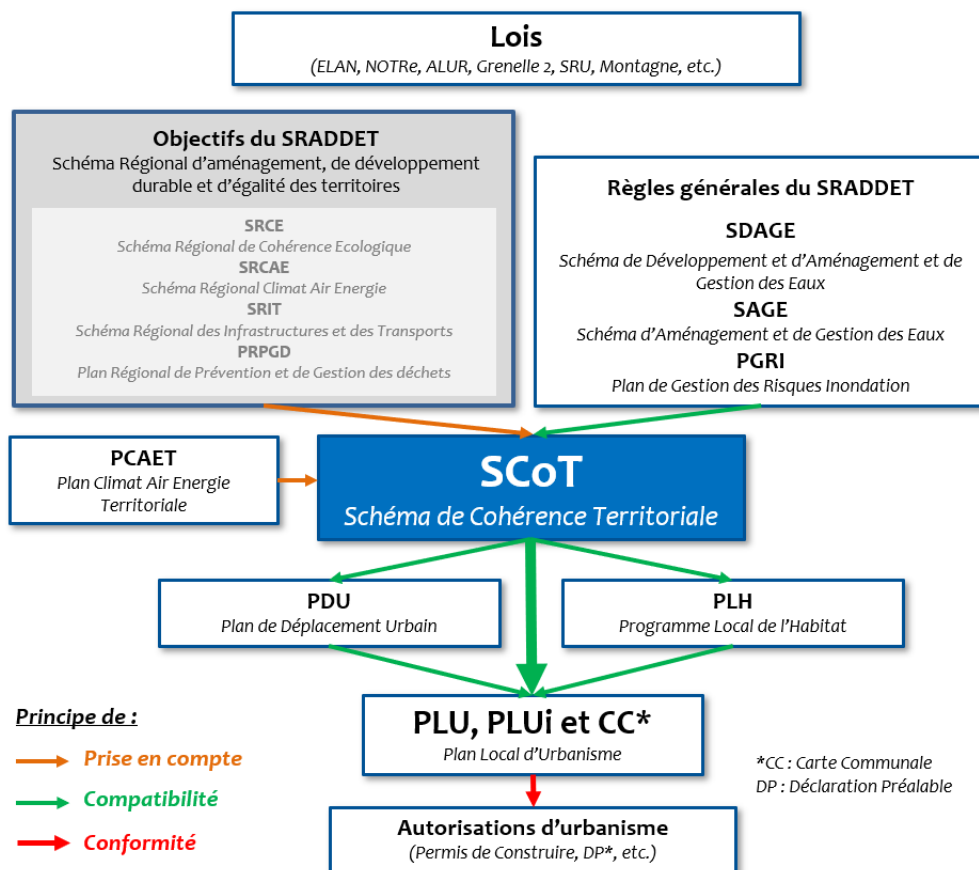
Lois
(ELAN, NOTRe, ALUR, Grenelle 2, SRU, Montagne, etc.)

Objectifs du SRADDET
Schéma Régional d'aménagement, de développement durable et d'égalité des territoires

SRCE
Schéma Régional de Cohérence Ecologique
SRCAE
Schéma Régional Climat Air Energie
SRIT
Schéma Régional des Infrastructures et des Transports
PRPGD
Plan Régional de Prévention et de Gestion des déchets

Règles générales du SRADDET
SDAGE
Schéma de Développement et d'Aménagement et de Gestion des Eaux
SAGE
Schéma d'Aménagement et de Gestion des Eaux
PGRI
Plan de Gestion des Risques Inondation

PCAET
Plan Climat Air Energie Territoriale

SCoT
Schéma de Cohérence Territoriale

PDU
Plan de Déplacement Urbain

PLH
Programme Local de l'Habitat

Principe de :
Prise en compte
Compatibilité
Conformité

PLU, PLUi et CC*
Plan Local d'Urbanisme

*CC : Carte Communale
DP : Déclaration Préalable

Autorisations d'urbanisme
(Permis de Construire, DP*, etc.)